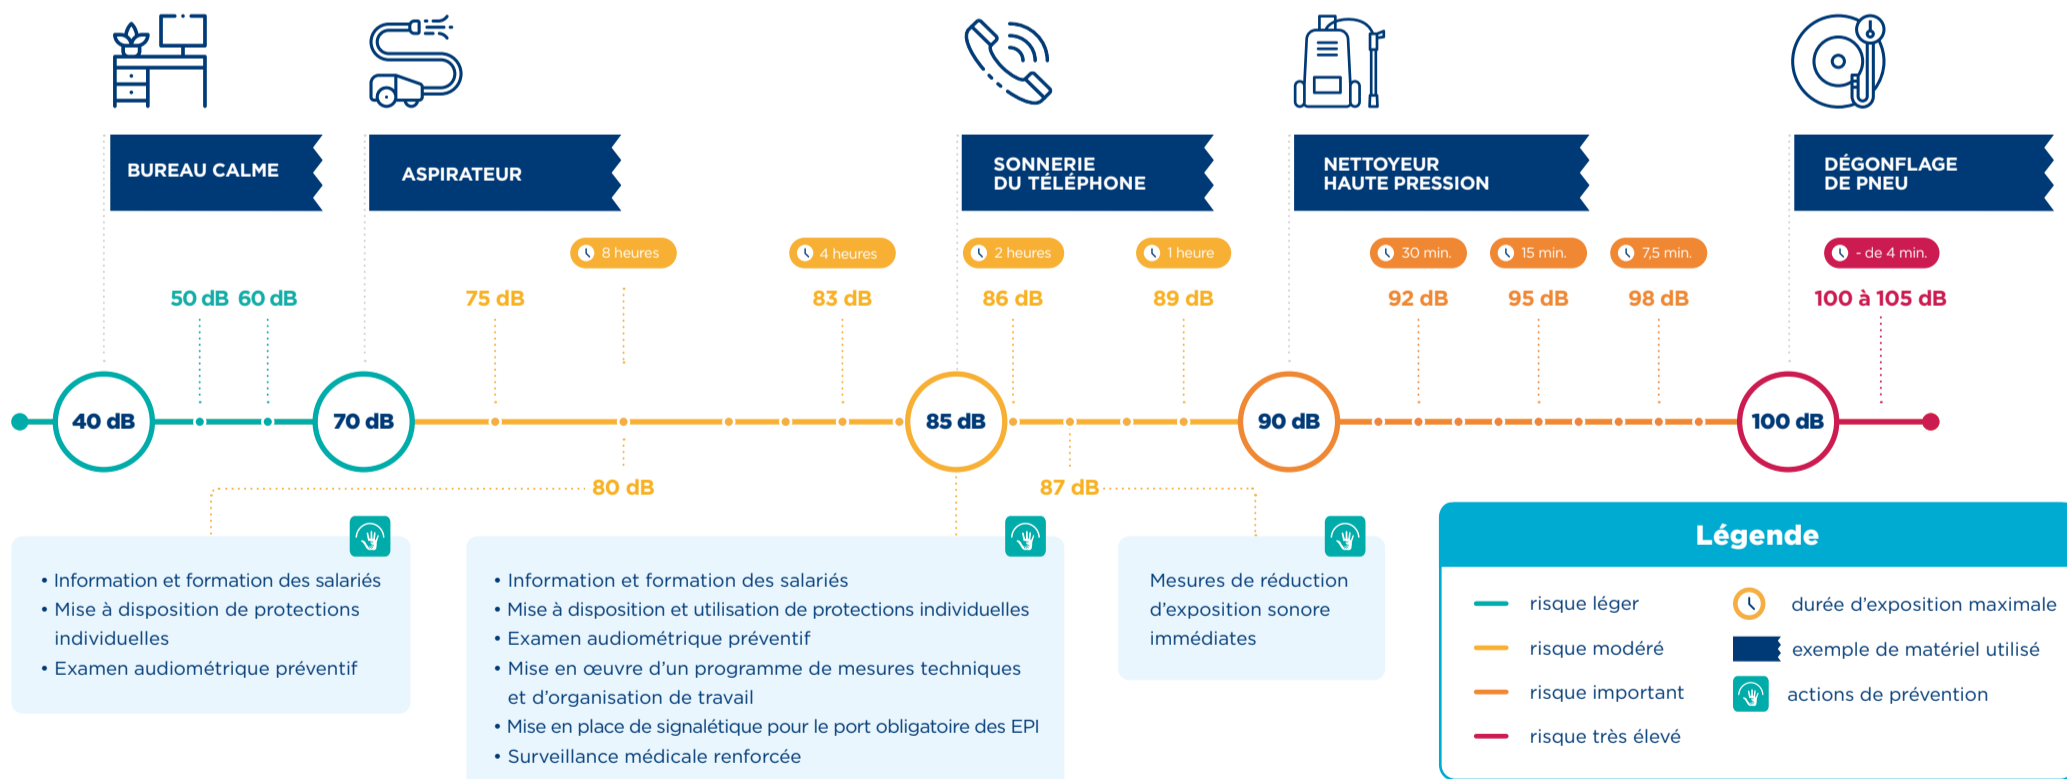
BUREAU CALME

ASPIRATEUR

SONNERIE DU TÉLÉPHONE

NETTOYEUR HAUTE PRESSION

DÉGONFLAGE DE PNEU

8 heures
4 heures
2 heures
1 heure
30 min.
15 min.
7,5 min.
- de 4 min.

50 dB 60 dB
75 dB
83 dB
86 dB
89 dB
92 dB
95 dB
98 dB
100 à 105 dB

40 dB
70 dB
85 dB
90 dB
100 dB

80 dB
87 dB

• Information et formation des salariés
• Mise à disposition de protections individuelles
• Examen audiométrique préventif

• Information et formation des salariés
• Mise à disposition et utilisation de protections individuelles
• Examen audiométrique préventif
• Mise en œuvre d'un programme de mesures techniques et d'organisation de travail
• Mise en place de signalétique pour le port obligatoire des EPI
• Surveillance médicale renforcée

Mesures de réduction d'exposition sonore immédiates

Légende
risque léger
risque modéré
risque important
risque très élevé
durée d'exposition maximale
exemple de matériel utilisé
actions de prévention